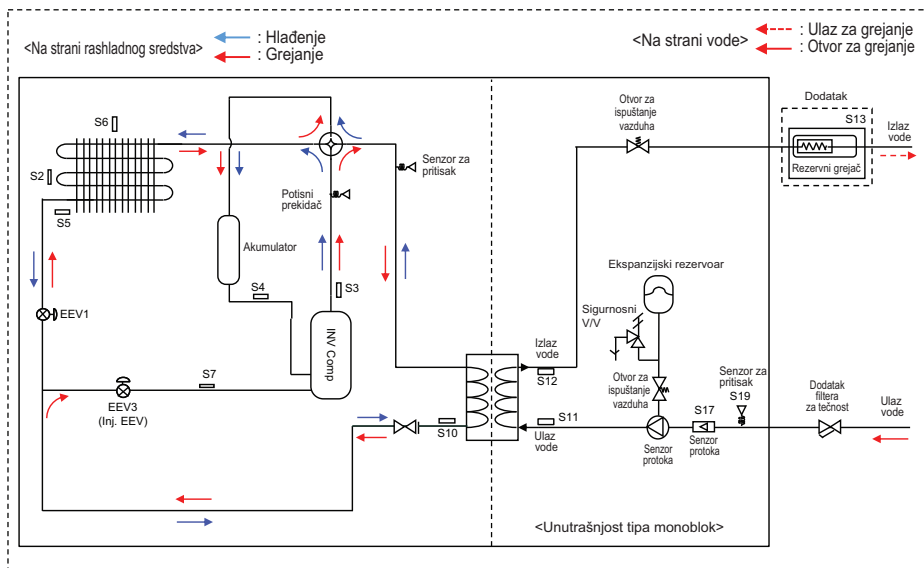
<Na strani rashladnog sredstva> : Hlađenje
: Grejanje

<Na strani vode> : Ulaz za grejanje
: Otvor za grejanje

S6
S2
S5
EEV1
Akumulator
S4
Potisni prekidač
Senzor za pritisak
S3
INV Comp
S7
EEV3 (Inj. EEV)
S10
Izlaz vode
S12
S11
Ulaz vode
Otvor za ispuštanje vazduha
Dodatak
S13
Rezervni grejač
Izlaz vode
Ekspanzijski rezervoar
Sigurnosni V/V
Otvor za ispuštanje vazduha
Senzor protoka
S17
Senzor protoka
Senzor za pritisak
S19
Dodatak filtera za tečnost
Ulaz vode
<Unutrašnjost tipa monoblok>